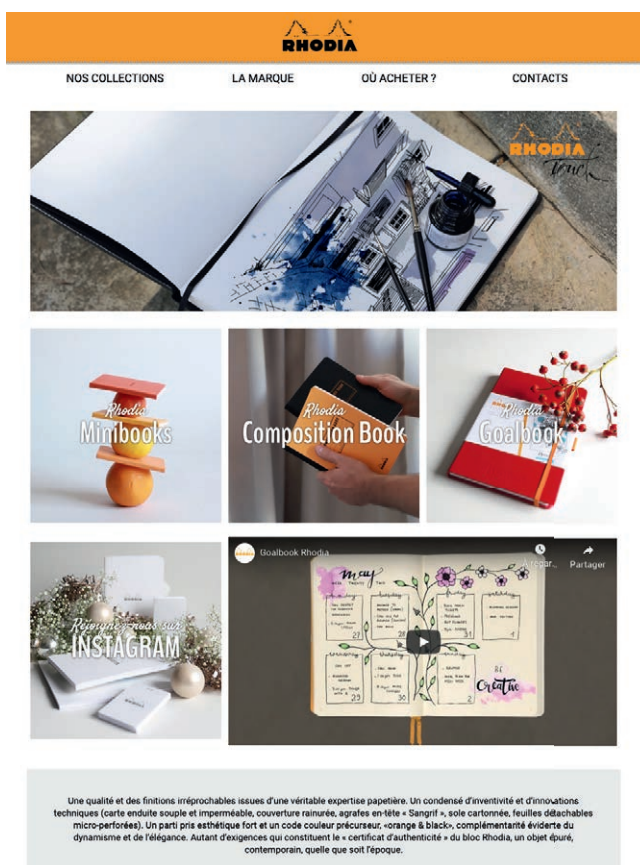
RHODIA

NOS COLLECTIONS LA MARQUE OÙ ACHETER ? CONTACTS

RHODIA Touch

Rhodia Minibooks

Rhodia Composition Book

Rhodia Goalbook

Rejoignez-nous sur INSTAGRAM

Goalbook Rhodia

À regar...

Partager

May

Creative

Une qualité et des finitions irréprochables issues d'une véritable expertise papetière. Un condensé d'inventivité et d'innovations techniques (carte enduite souple et imperméable, couverture rainurée, agrafes en-tête « Sangrif », sole cartonnée, feuilles détachables micro-perforées). Un parti pris esthétique fort et un code couleur précurseur, «orange & black», complémentarité évidente du dynamisme et de l'élégance. Autant d'exigences qui constituent le « certificat d'authenticité » du bloc Rhodia, un objet épuré, contemporain, quelle que soit l'époque.